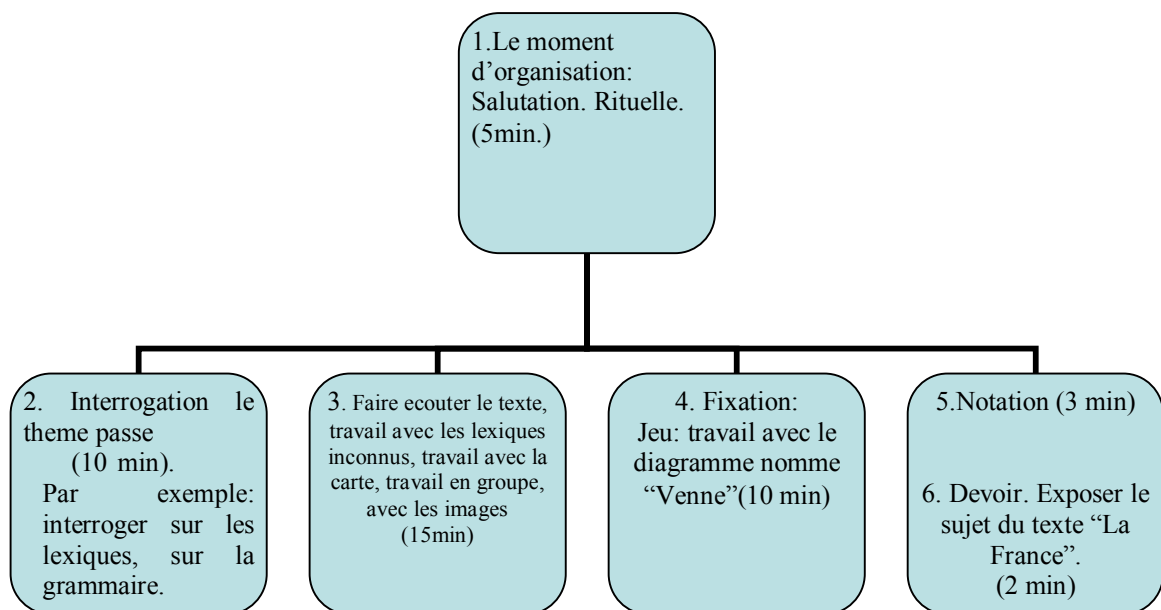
1.Le moment d'organisation: Salutation. Rituelle. (5min.)

2. Interrogation le theme passe (10 min).
Par exemple: interroger sur les lexiques, sur la grammaire.

3. Faire ecouter le texte, travail avec les lexiques inconnus, travail avec la carte, travail en groupe, avec les images (15min)

4. Fixation:
Jeu: travail avec le diagramme nomme "Venne"(10 min)

5.Notation (3 min)

6. Devoir. Exposer le sujet du texte "La France".
(2 min)